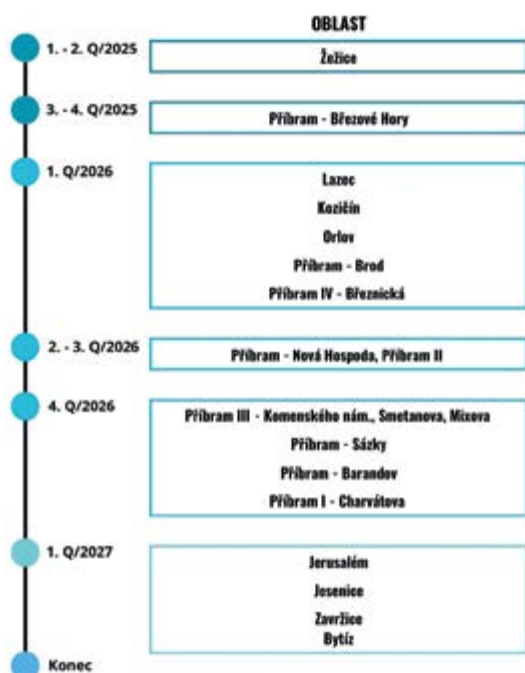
OBLAST

1. - 2. Q/2025
Žežice

3. - 4. Q/2025
Příbram - Březové Hory

1. Q/2026
Lazec
Kozičín
Orlov
Příbram - Brod
Příbram IV - Březnická

2. - 3. Q/2026
Příbram - Nová Hospoda, Příbram II

4. Q/2026
Příbram III - Komenského nám., Smetanova, Mixova
Příbram - Sázky
Příbram - Barandov
Příbram I - Charvátova

1. Q/2027
Jerusalém
Jesenice
Zavržice
Bytíz

Konec